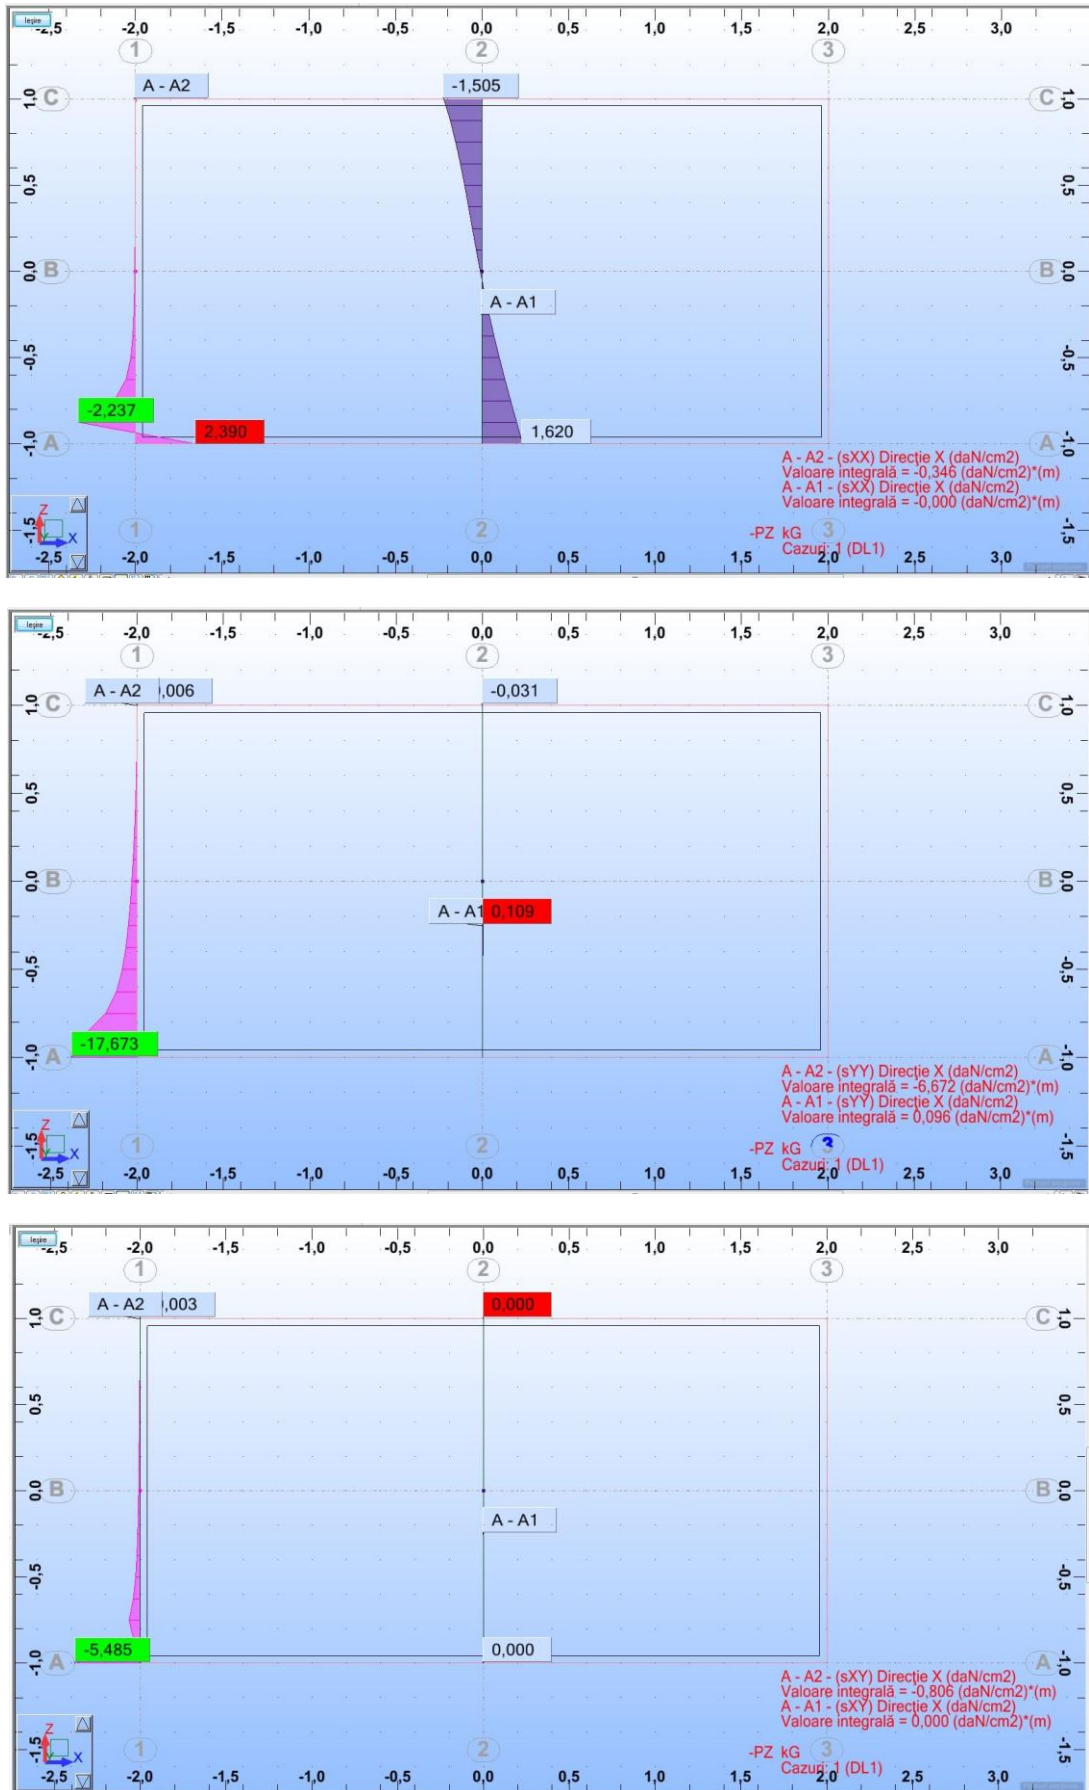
Ieşire
-2,5 -2,0 -1,5 -1,0 -0,5 0,0 0,5 1,0 1,5 2,0 2,5 3,0
1 2 3
A - A2
-1,505
1,0 C
C 1,0
0,5
0,5
0,0 B
B 0,0
A - A1
-0,5
-0,5
-2,237
2,390
1,620
-1,0 A
A -1,0
A - A2 - (sXX) Direcţie X (daN/cm2)
Valoare integrală = -0,346 (daN/cm2)*(m)
A - A1 - (sXX) Direcţie X (daN/cm2)
Valoare integrală = -0,000 (daN/cm2)*(m)
-1,5
-1,5
Z
Y X
1 2 3
-PZ kG
Cazuri 1 (DL1)
-2,5 -2,0 -1,5 -1,0 -0,5 0,0 0,5 1,0 1,5 2,0 2,5 3,0

Ieşire
-2,5 -2,0 -1,5 -1,0 -0,5 0,0 0,5 1,0 1,5 2,0 2,5 3,0
1 2 3
A - A2 ,006
-0,031
1,0 C
C 1,0
0,5
0,5
0,0 B
B 0,0
A - A1 0,109
-0,5
-0,5
-17,673
-1,0 A
A -1,0
A - A2 - (sYY) Direcţie X (daN/cm2)
Valoare integrală = -6,672 (daN/cm2)*(m)
A - A1 - (sYY) Direcţie X (daN/cm2)
Valoare integrală = 0,096 (daN/cm2)*(m)
-1,5
-1,5
Z
Y X
1 2 3
-PZ kG
Cazuri 1 (DL1)
-2,5 -2,0 -1,5 -1,0 -0,5 0,0 0,5 1,0 1,5 2,0 2,5 3,0

Ieşire
-2,5 -2,0 -1,5 -1,0 -0,5 0,0 0,5 1,0 1,5 2,0 2,5 3,0
1 2 3
A - A2 ,003
0,000
1,0 C
C 1,0
0,5
0,5
0,0 B
B 0,0
A - A1
-0,5
-0,5
-5,485
0,000
-1,0 A
A -1,0
A - A2 - (sXY) Direcţie X (daN/cm2)
Valoare integrală = -0,806 (daN/cm2)*(m)
A - A1 - (sXY) Direcţie X (daN/cm2)
Valoare integrală = 0,000 (daN/cm2)*(m)
-1,5
-1,5
Z
Y X
1 2 3
-PZ kG
Cazuri 1 (DL1)
-2,5 -2,0 -1,5 -1,0 -0,5 0,0 0,5 1,0 1,5 2,0 2,5 3,0